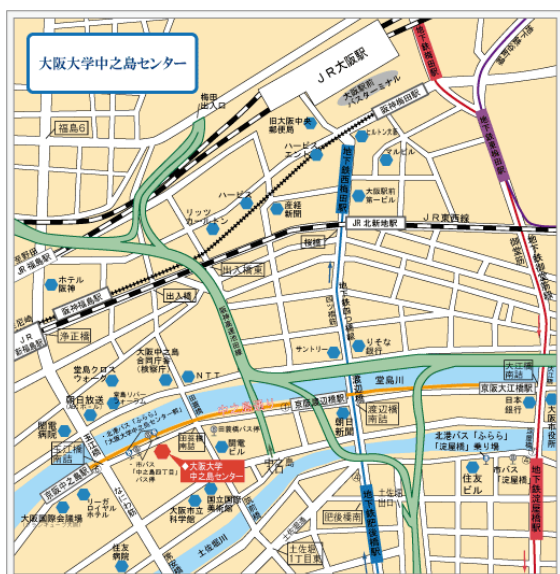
大阪大学中之島センター

JR大阪駅

梅田
出入口

大阪駅前
バスターミナル

阪神梅田駅

福島6

旧大阪中央
郵便局

ヒルトン大阪

ハービス
エンド

マルビル

大阪駅前
第一ビル

地下鉄四つ橋線西梅田駅

ハービス

産経
新聞

リッツ
カールトン

JR北新地駅

JR東西線

桜橋

出入口

JR福島駅

ホテル
阪神

阪神福島駅

出入橋

浄正橋

JR新福島駅

四つ橋筋

サントリー

りそな
銀行

堂島クロス
ウォーク

大阪中之島
合同庁舎
(検察庁)

NTT

朝日放送

堂島川

京阪大江橋駅

日本
銀行

関電
病院

京阪渡辺橋駅

渡辺橋
南詰

大江橋
南詰

市バス
「中之島五丁目」
バス停

田蓑橋

関電
ビル

大阪大学
中之島センター

北浜バス「ふらら」
「淀屋橋」乗り場

住友
ビル

市バス
「淀屋橋」

大阪市役所

地下鉄御堂筋線淀屋橋駅

京阪中之島線

玉江橋

リーガ
ロイヤル
ホテル

大阪国際会議場

大阪市立
科学館

国立国際
美術館

肥後橋

住友
病院

土佐堀川

土佐堀
1丁目駅

地下鉄四つ橋線肥後橋駅

京阪中之島駅

地下鉄谷町線東梅田駅

地下鉄御堂筋線梅田駅

御堂筋

阪急梅田駅

なにわ筋

あみだ池筋